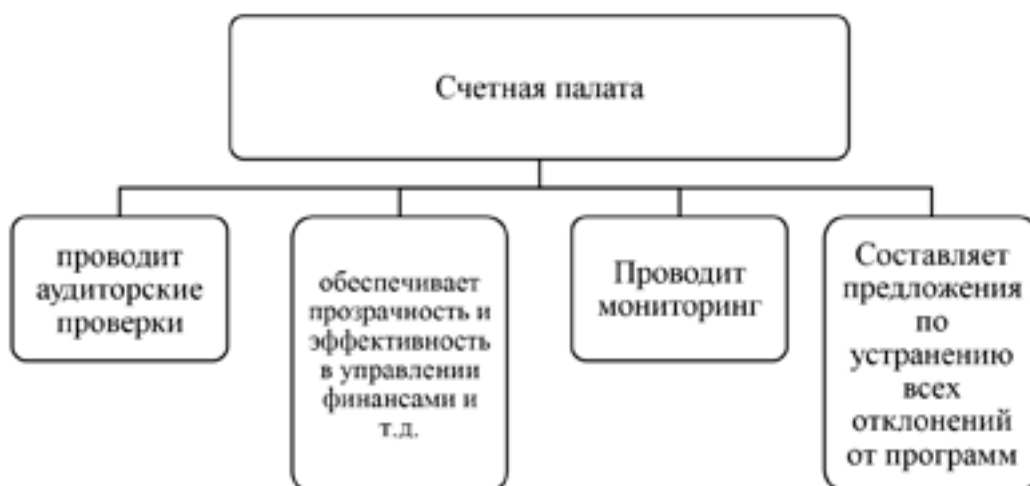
Счетная палата

проводит аудиторские проверки

обеспечивает прозрачность и эффективность в управлении финансами и т.д.

Проводит мониторинг

Составляет предложения по устранению всех отклонений от программ